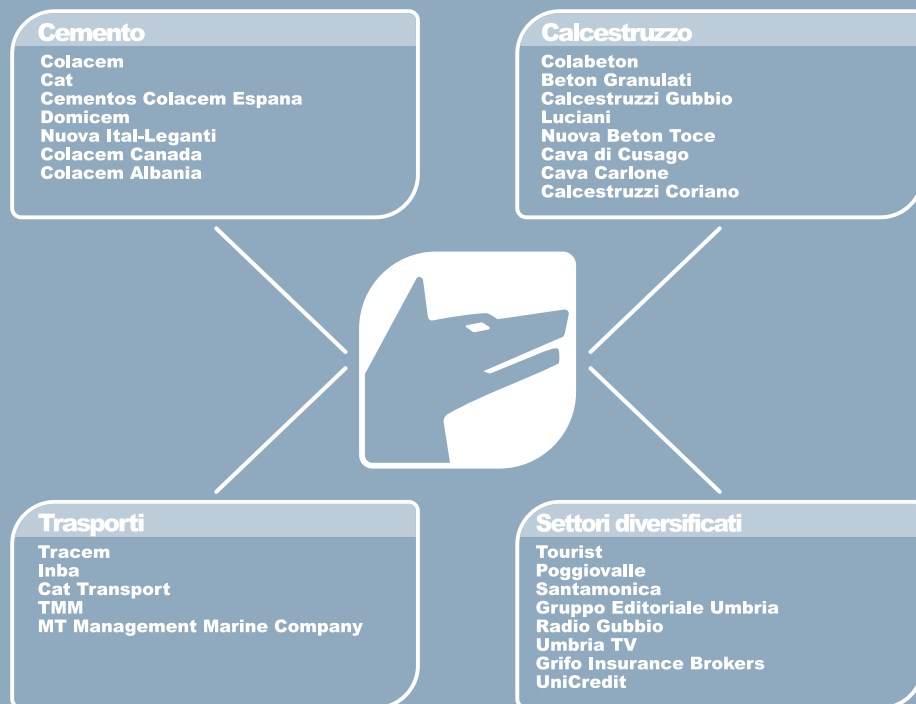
Cemento
Colacem
Cat
Cementos Colacem Espana
Domicem
Nuova Ital-Leganti
Colacem Canada
Colacem Albania

Calcestruzzo
Colabeton
Beton Granulati
Calcestruzzi Gubbio
Luciani
Nuova Beton Toce
Cava di Cusago
Cava Carlone
Calcestruzzi Coriano

Trasporti
Tracem
Inba
Cat Transport
TMM
MT Management Marine Company

Settori diversificati
Tourist
Poggiovalle
Santamonica
Gruppo Editoriale Umbria
Radio Gubbio
Umbria TV
Grifo Insurance Brokers
UniCredit